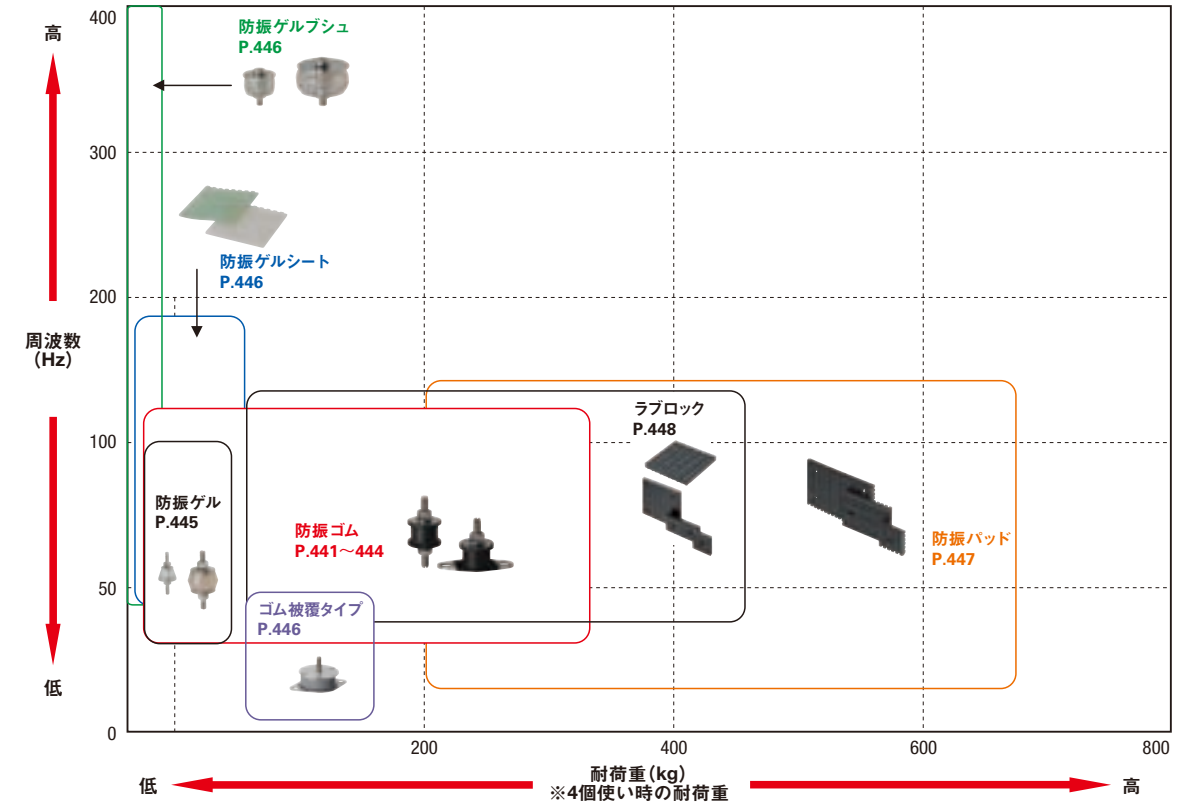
高

周波数
(Hz)

低

400

300

200

100

50

0

防振ゲルブシュ
P.446

防振ゲルシート
P.446

ラブロック
P.448

防振ゲル
P.445

防振ゴム
P.441～444

防振パッド
P.447

ゴム被覆タイプ
P.446

200

400

600

800

低

耐荷重(kg)
※4個使い時の耐荷重

高